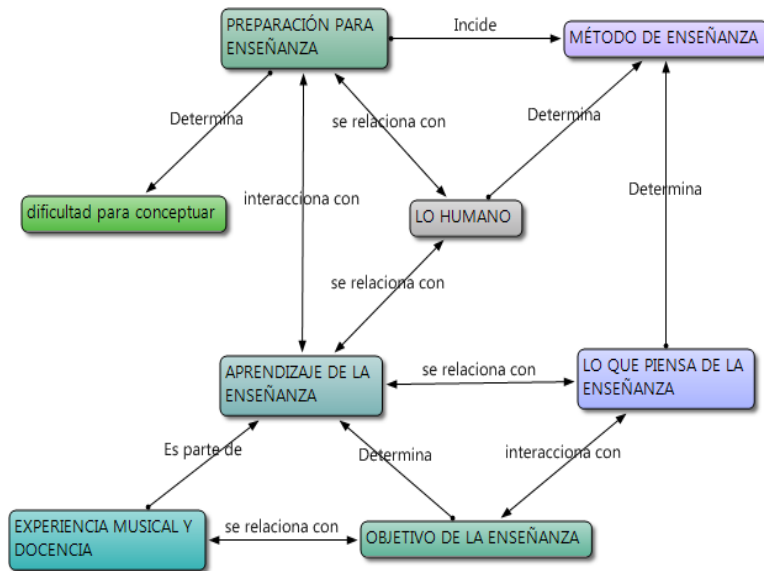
PREPARACIÓN PARA ENSEÑANZA

Incide

MÉTODO DE ENSEÑANZA

Determina

se relaciona con

Determina

dificultad para conceptuar

interacciona con

LO HUMANO

Determina

se relaciona con

APRENDIZAJE DE LA ENSEÑANZA

se relaciona con

LO QUE PIENSA DE LA ENSEÑANZA

Es parte de

Determina

interacciona con

EXPERIENCIA MUSICAL Y DOCENCIA

se relaciona con

OBJETIVO DE LA ENSEÑANZA